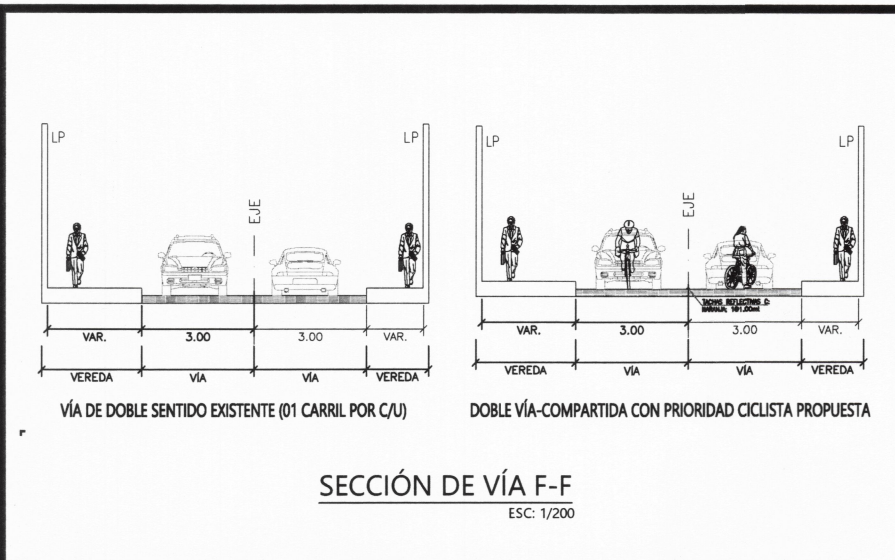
LP

LP

EJE

VAR.

3.00

3.00

VAR.

VEREDA

VÍA

VÍA

VEREDA

VÍA DE DOBLE SENTIDO EXISTENTE (01 CARRIL POR C/U)

LP

LP

EJE

TACHAS REFLECTIVAS C/ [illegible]: 161.00ml

VAR.

3.00

3.00

VAR.

VEREDA

VÍA

VÍA

VEREDA

DOBLE VÍA-COMPARTIDA CON PRIORIDAD CICLISTA PROPUESTA

SECCIÓN DE VÍA F-F

ESC: 1/200